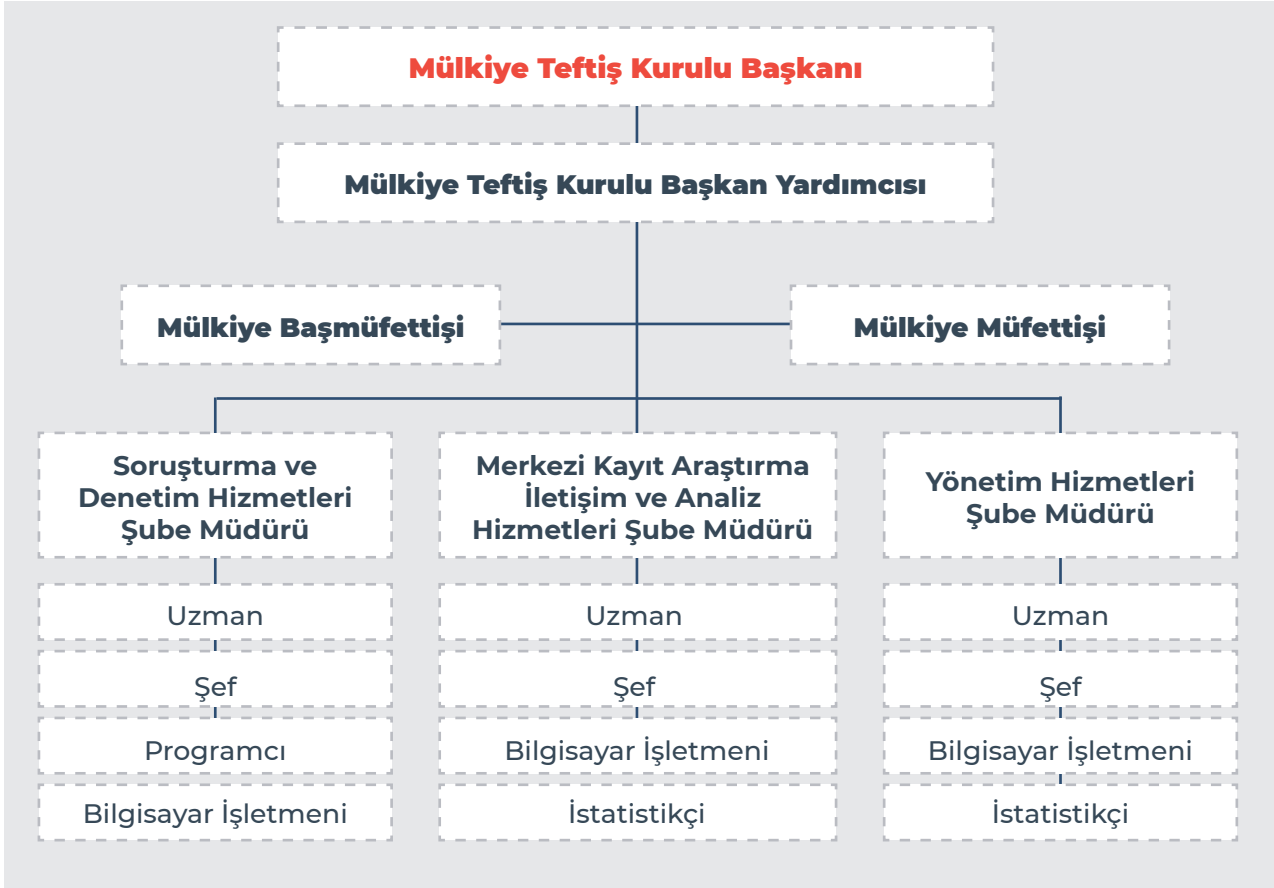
Mülkiye Teftiş Kurulu Başkanı

Mülkiye Teftiş Kurulu Başkan Yardımcısı

Mülkiye Başmüfettişi

Mülkiye Müfettişi

Soruşturma ve Denetim Hizmetleri Şube Müdürü

Uzman

Şef

Programcı

Bilgisayar İşletmeni

Merkezi Kayıt Araştırma İletişim ve Analiz Hizmetleri Şube Müdürü

Uzman

Şef

Bilgisayar İşletmeni

İstatistikçi

Yönetim Hizmetleri Şube Müdürü

Uzman

Şef

Bilgisayar İşletmeni

İstatistikçi